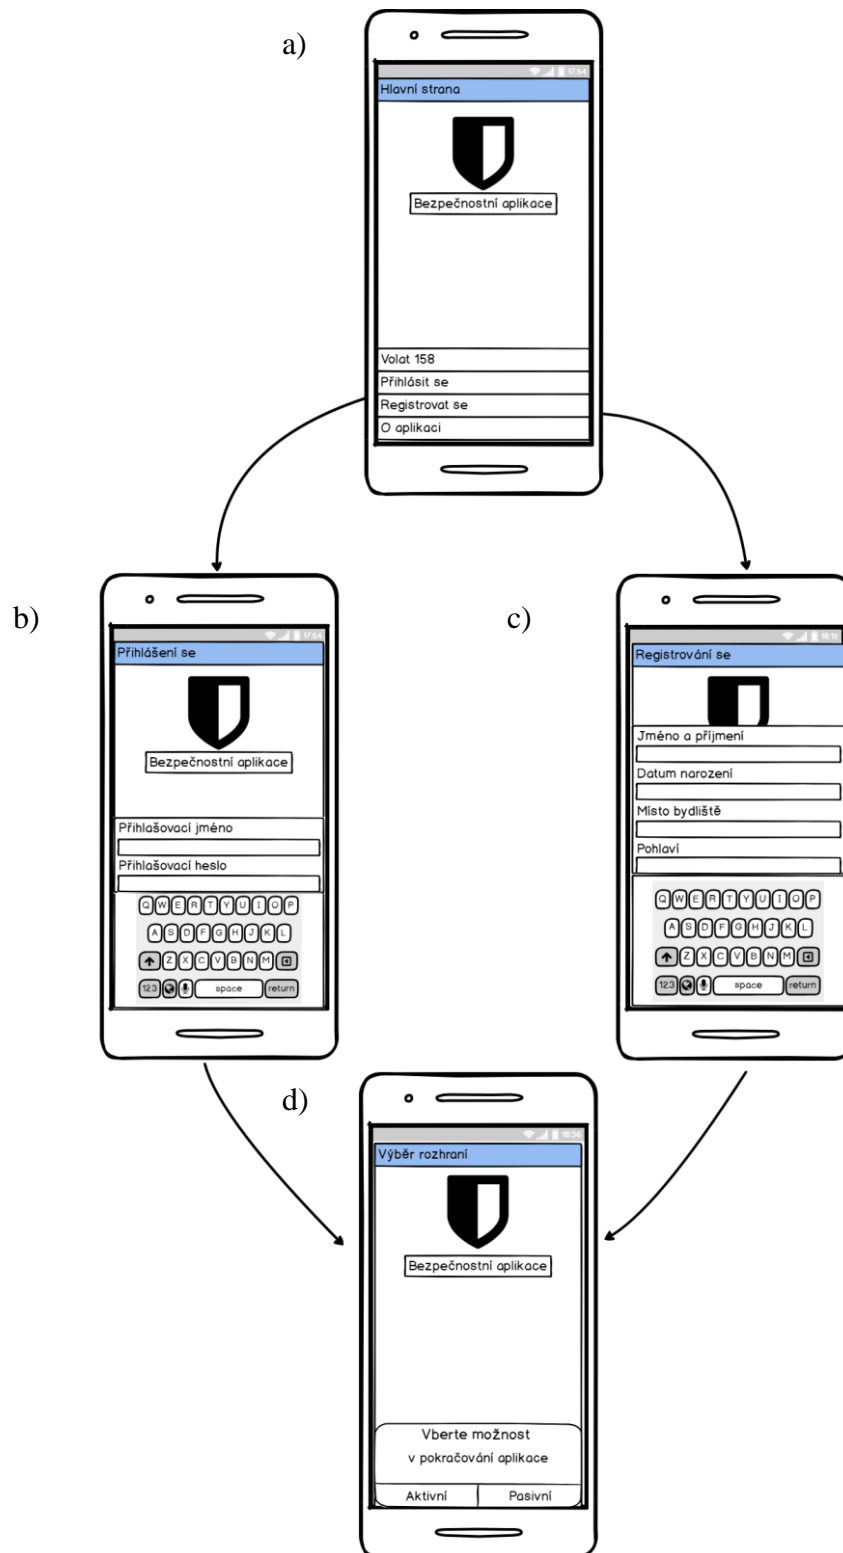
a)

17:54

Hlavní strana

Bezpečnostní aplikace

Volat 158

Přihlásit se

Registrovat se

O aplikaci

b)

17:54

Přihlášení se

Bezpečnostní aplikace

Přihlašovací jméno

Přihlašovací heslo

Q W E R T Y U I O P
A S D F G H J K L
Z X C V B N M
123 space return

c)

18:12

Registrování se

Jméno a příjmení

Datum narození

Místo bydliště

Pohlaví

Q W E R T Y U I O P
A S D F G H J K L
Z X C V B N M
123 space return

d)

18:36

Výběr rozhraní

Bezpečnostní aplikace

Vberte možnost

v pokračování aplikace

Aktivní

Pasivní